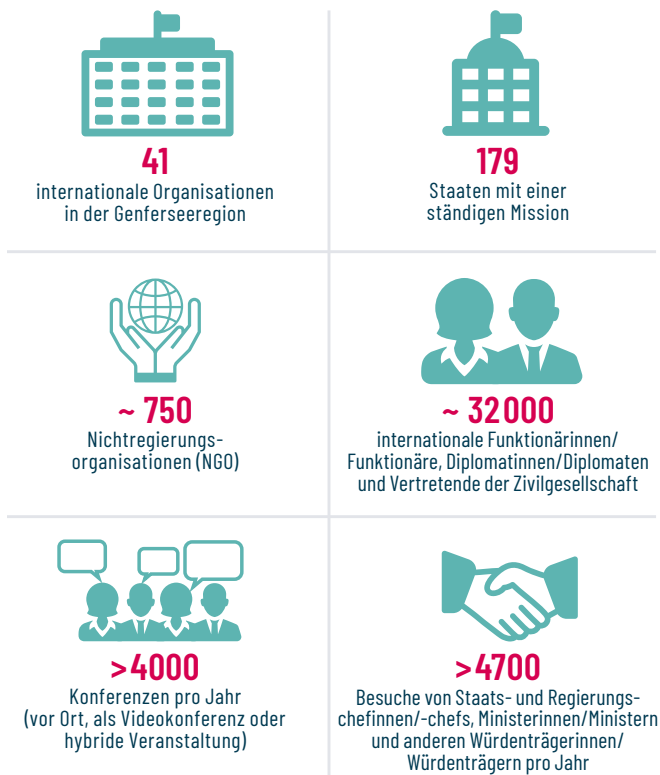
41
internationale Organisationen in der Genferseeregion

179
Staaten mit einer ständigen Mission

~ 750
Nichtregierungsorganisationen (NGO)

~ 32 000
internationale Funktionärinnen/ Funktionäre, Diplomatinnen/Diplomaten und Vertretende der Zivilgesellschaft

>4000
Konferenzen pro Jahr (vor Ort, als Videokonferenz oder hybride Veranstaltung)

>4700
Besuche von Staats- und Regierungschefinnen/-chefs, Ministerinnen/Ministern und anderen Würdenträgerinnen/ Würdenträgern pro Jahr